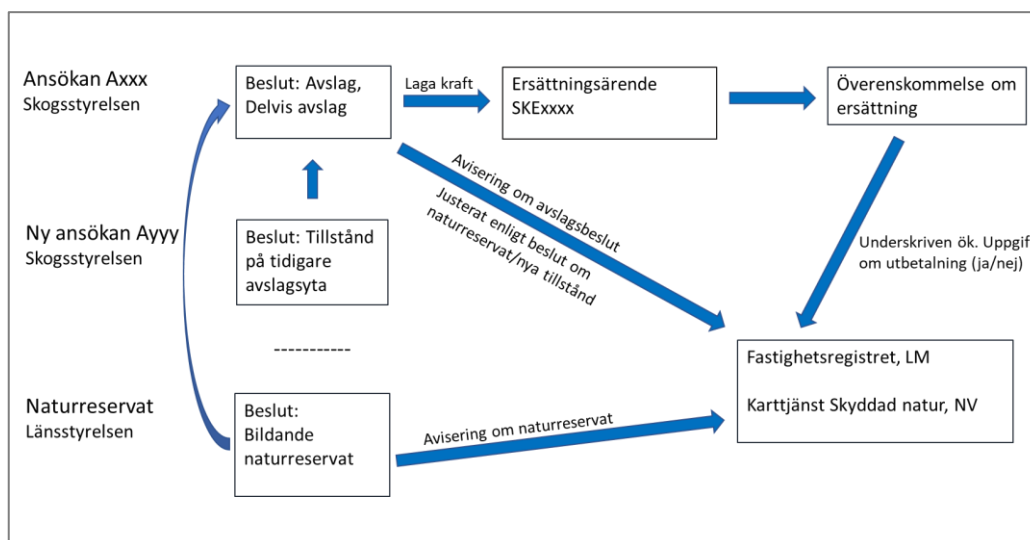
Ansökan Axxx
Skogsstyrelsen

Beslut: Avslag, Delvis avslag

Laga kraft

Ersättningsärende SKExxxx

Överenskommelse om ersättning

Avisering om avslagsbeslut

Justerat enligt beslut om naturreservat/nya tillstånd

Ny ansökan Ayyy
Skogsstyrelsen

Beslut: Tillstånd på tidigare avslagsyta

Underskriven ök. Uppgif om utbetalning (ja/nej)

-----------

Fastighetsregistret, LM

Karttjänst Skyddad natur, NV

Naturreservat
Länsstyrelsen

Beslut: Bildande naturreservat

Avisering om naturreservat